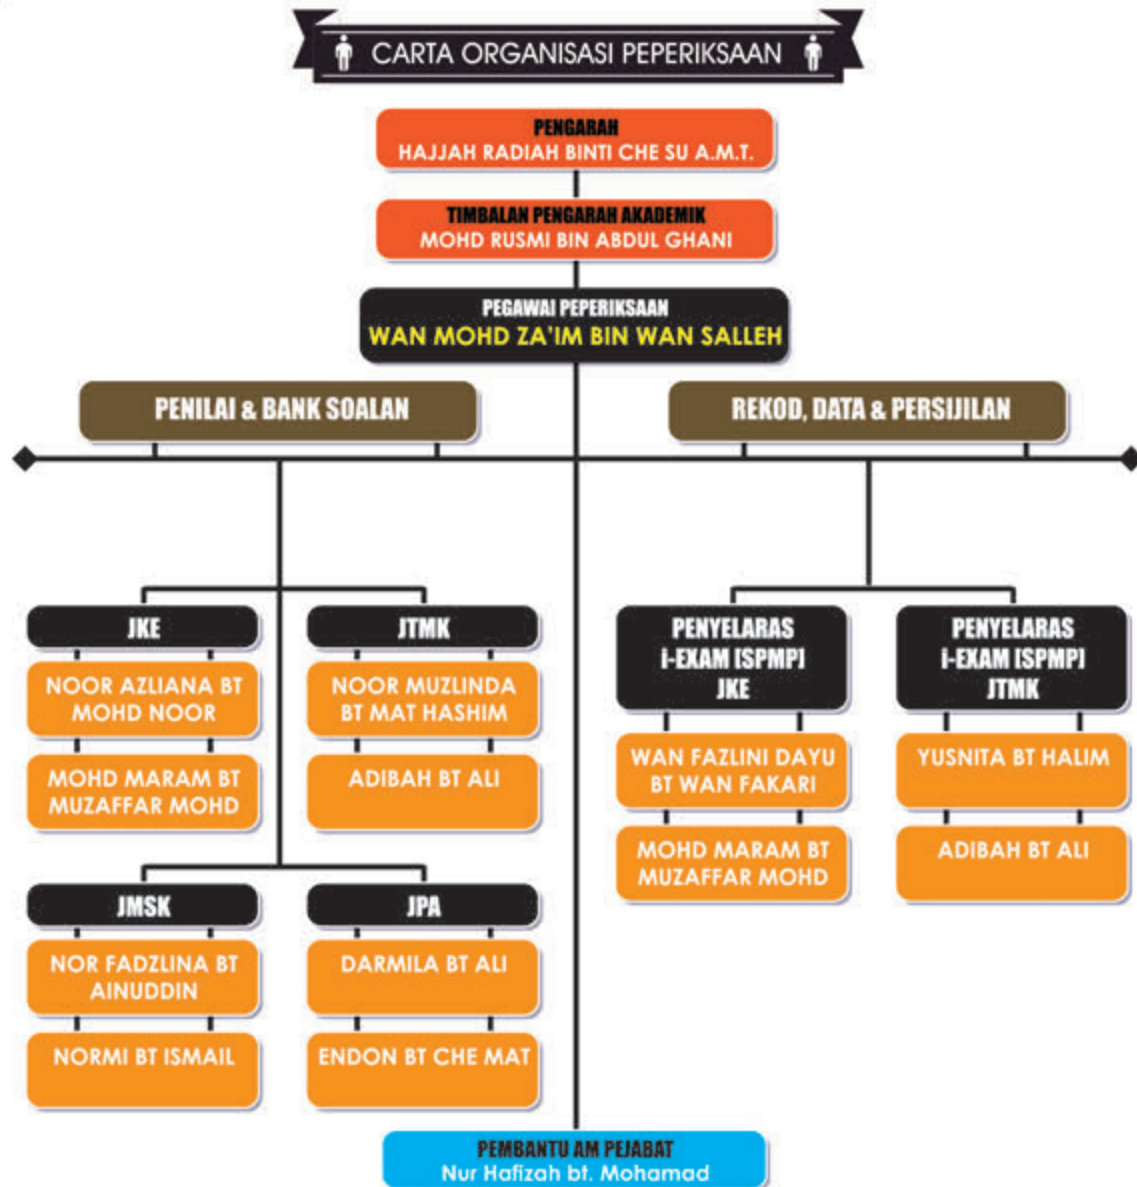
CARTA ORGANISASI PEPERIKSAAN

PENGARAH
HAJJAH RADIAH BINTI CHE SU A.M.T.

TIMBALAN PENGARAH AKADEMIK
MOHD RUSMI BIN ABDUL GHANI

PEGAWAI PEPERIKSAAN
WAN MOHD ZA'IM BIN WAN SALLEH

PENILAI & BANK SOALAN

REKOD, DATA & PERSIJILAN

JKE
NOOR AZLIANA BT MOHD NOOR
MOHD MARAM BT MUZAFFAR MOHD

JTMK
NOOR MUZLINDA BT MAT HASHIM
ADIBAH BT ALI

PENYELARAS i-EXAM [SPMP] JKE
WAN FAZLINI DAYU BT WAN FAKARI
MOHD MARAM BT MUZAFFAR MOHD

PENYELARAS i-EXAM [SPMP] JTMK
YUSNITA BT HALIM
ADIBAH BT ALI

JMSK
NOR FADZLINA BT AINUDDIN
NORMI BT ISMAIL

JPA
DARMILA BT ALI
ENDON BT CHE MAT

PEMBANTU AM PEJABAT
Nur Hafizah bt. Mohamad